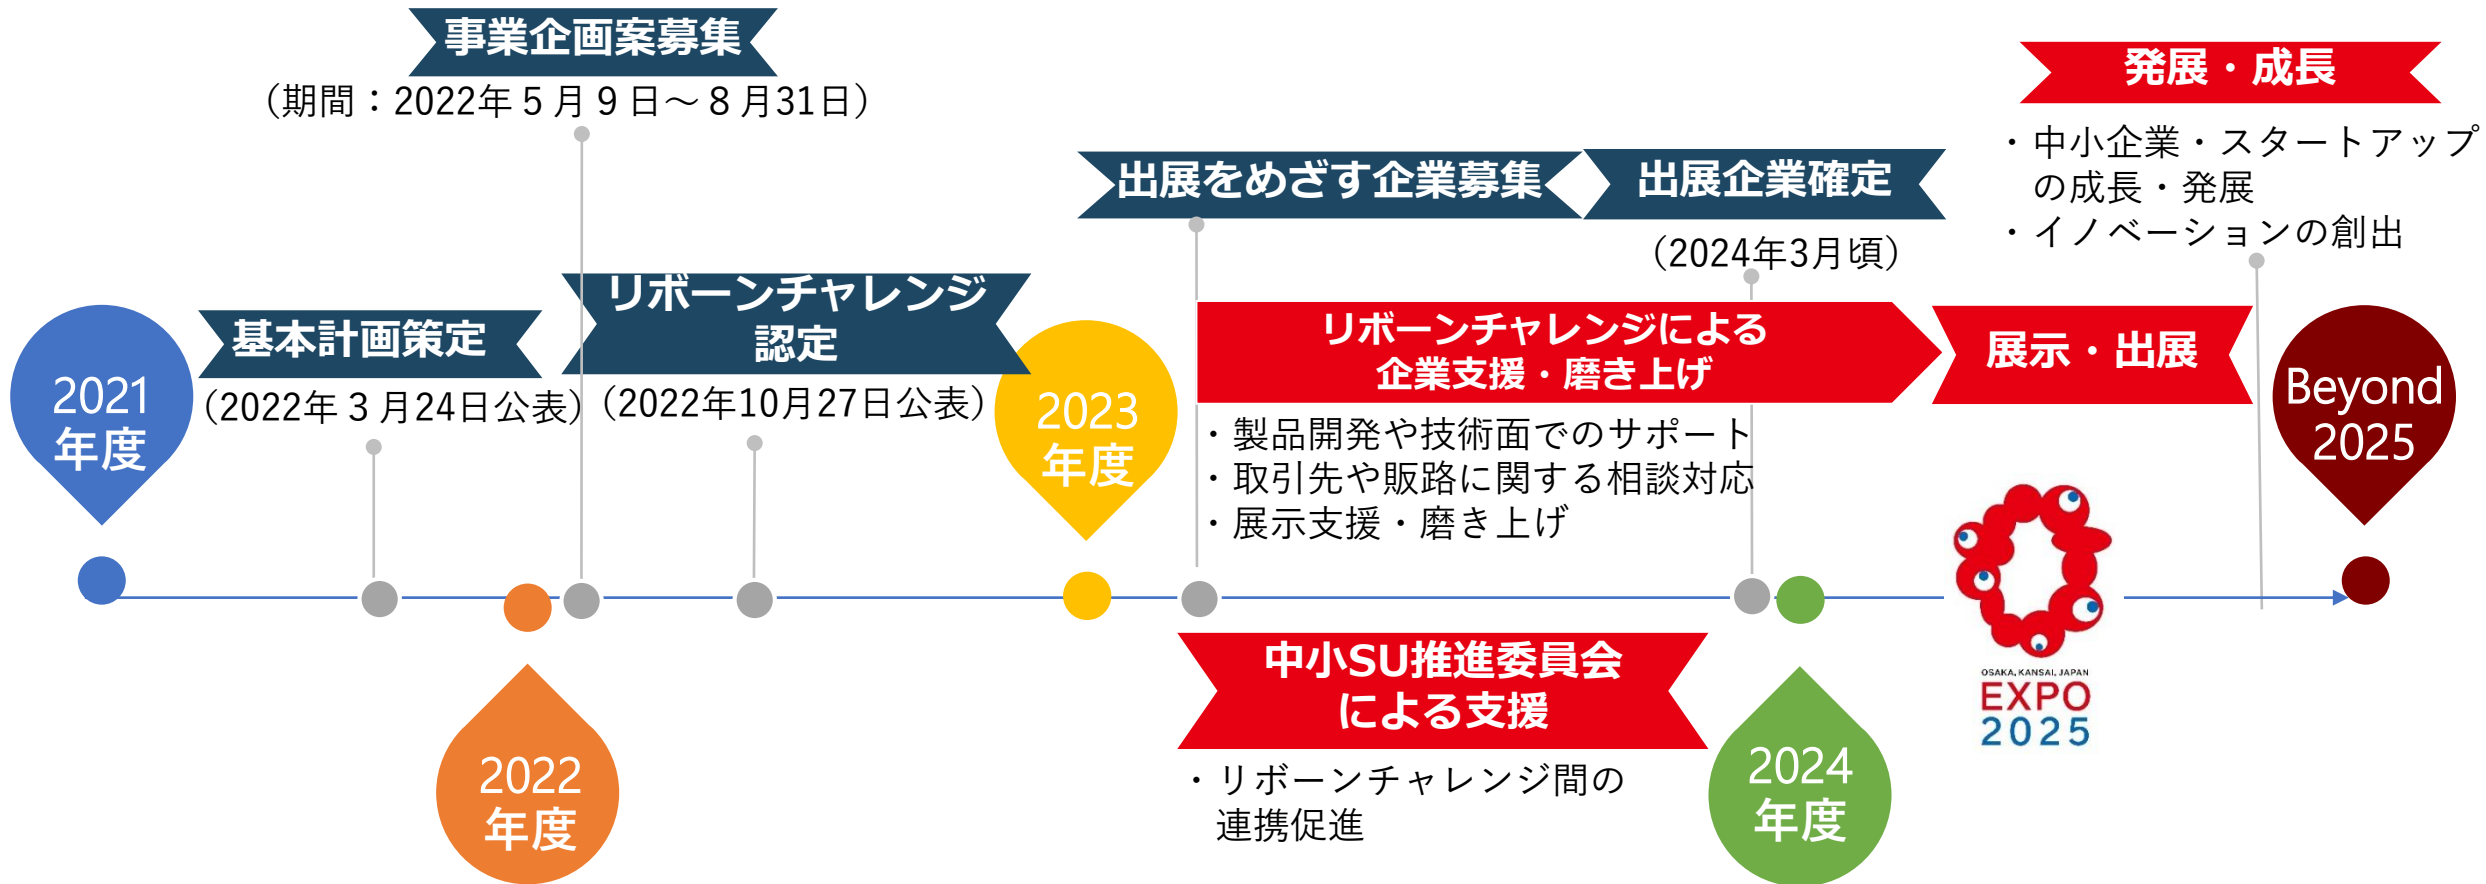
事業企画案募集
（期間：2022年５月９日～８月31日）

発展・成長
・中小企業・スタートアップの成長・発展
・イノベーションの創出

出展をめざす企業募集
出展企業確定
（2024年3月頃）

2021年度

基本計画策定
（2022年３月24日公表）

リボーンチャレンジ認定
（2022年10月27日公表）

2023年度

リボーンチャレンジによる企業支援・磨き上げ
・製品開発や技術面でのサポート
・取引先や販路に関する相談対応
・展示支援・磨き上げ

展示・出展

Beyond 2025

OSAKA, KANSAI, JAPAN
EXPO
2025

2022年度

中小SU推進委員会による支援
・リボーンチャレンジ間の連携促進

2024年度